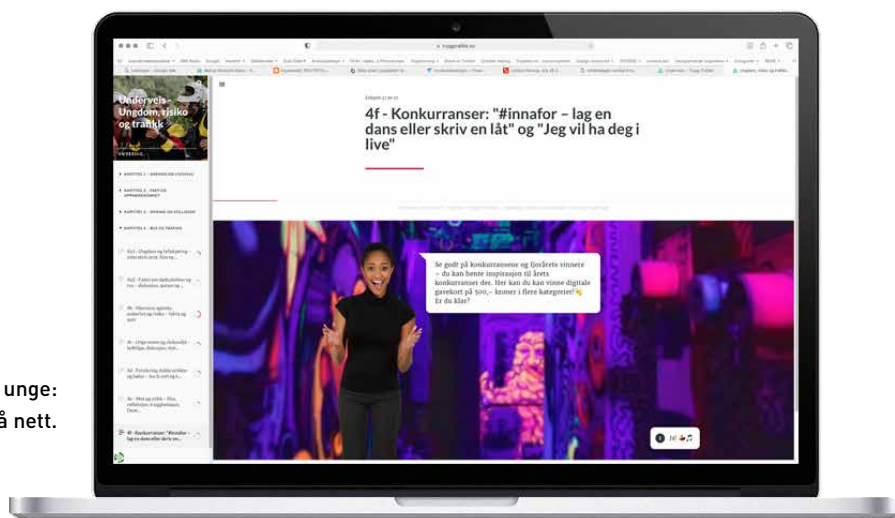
Underveis - Ungdom, risiko og trafikk

4f - Konkurranser: "#innafor – lag en dans eller skriv en låt" og "Jeg vil ha deg i live"

Se godt på konkurranser og fjorårets vinnere – du kan hente inspirasjon til årets konkurranser der. Her kan du vinne digitale gavekort på 500,- kroner i flere kategorier! Er du klar?

unge:
å nett.